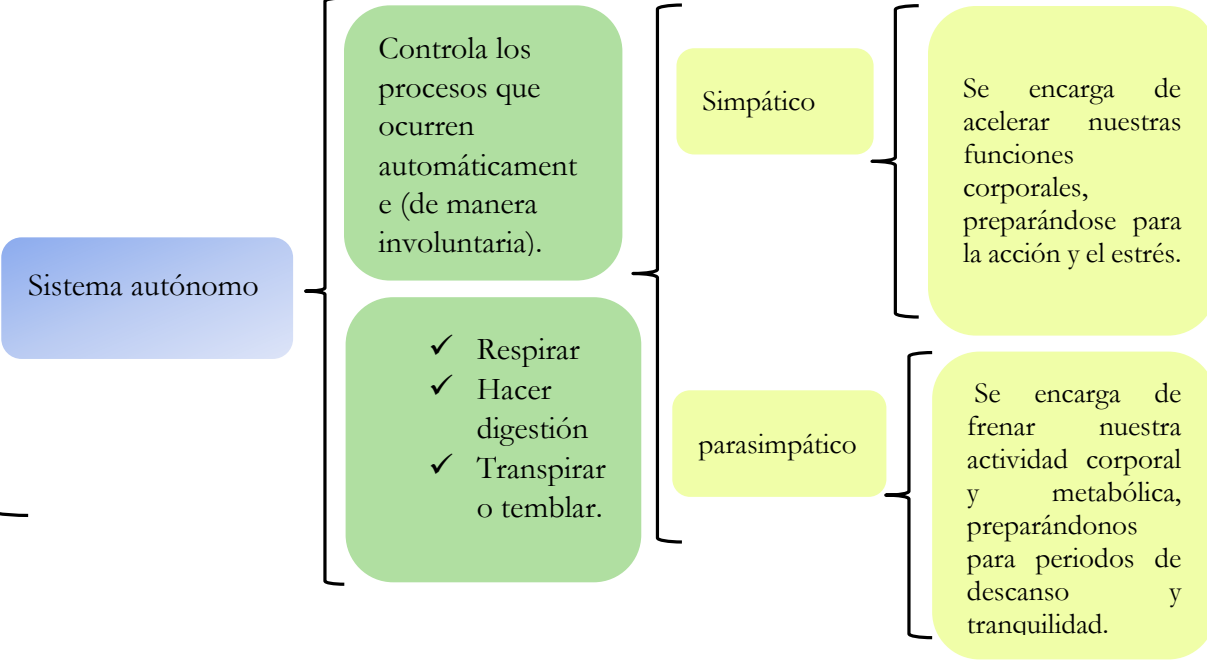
Sistema autónomo

Controla los procesos que ocurren automáticament e (de manera involuntaria).

✓ Respirar
✓ Hacer digestión
✓ Transpirar o temblar.

Simpático

Se encarga de acelerar nuestras funciones corporales, preparándose para la acción y el estrés.

parasimpático

Se encarga de frenar nuestra actividad corporal y metabólica, preparándonos para periodos de descanso y tranquilidad.